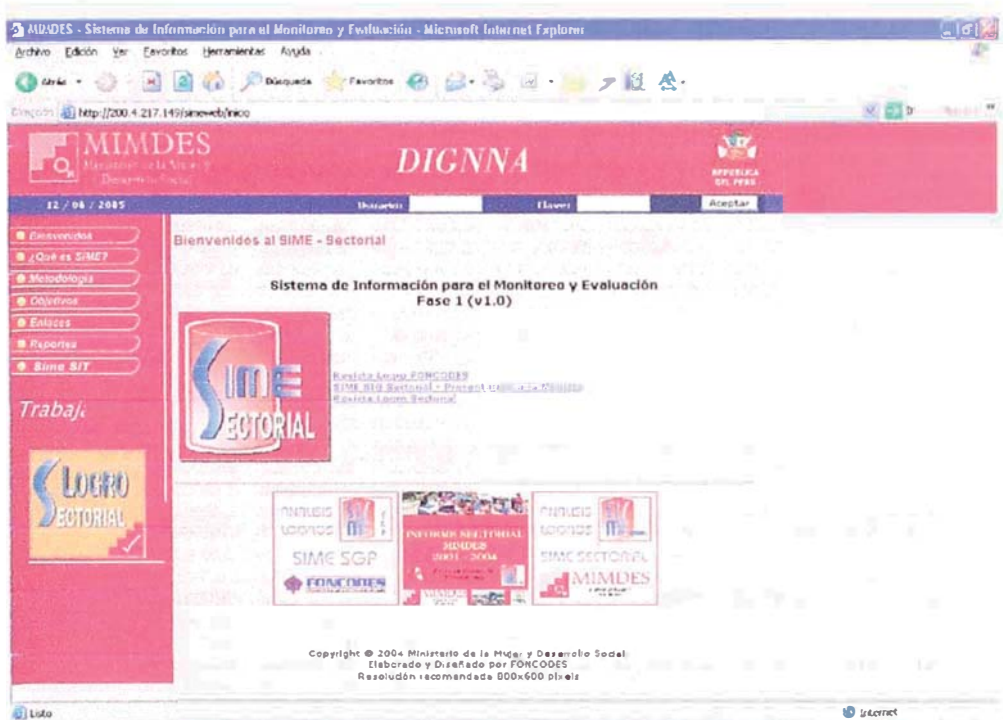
MIMDES - Sistema de Información para el Monitoreo y Evaluación - Microsoft Internet Explorer

Archivo Edición Ver Favoritos Herramientas Ayuda

Atrás Búsqueda Favoritos

Dirección http://200.4.217.149/simeweb/inicio

MIMDES
Ministerio de la Mujer y Desarrollo Social

DIGNNA

REPUBLICA DEL PERU

12 / 06 / 2005

Usuario:

Clave:

Aceptar

Bienvenidos

¿Qué es SIME?

Metodología

Objetivos

Enlaces

Reportes

Sime SIT

Trabaj

LOGRO SECTORIAL

Bienvenidos al SIME - Sectorial

Sistema de Información para el Monitoreo y Evaluación
Fase 1 (v1.0)

SIME SECTORIAL

Revista Logro FONCODES
SIME SIG Sectorial - Present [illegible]
Revista Logro Sectorial

ANALISIS LOGROS SIME SGP FONCODES

INFORME SECTORIAL MIMDES 2001 - 2004

ANALISIS LOGROS SIME SECTORIAL MIMDES

Copyright © 2004 Ministerio de la Mujer y Desarrollo Social
Elaborado y Diseñado por FONCODES
Resolución recomendada 800x600 pixels

Listo

Internet